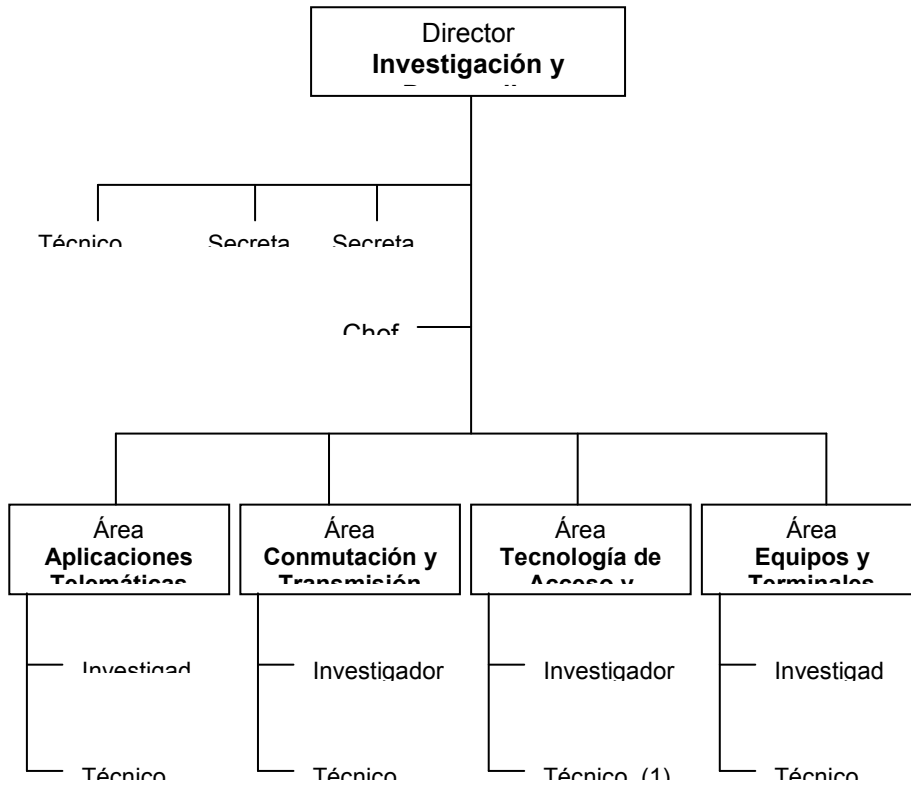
Director
**Investigación y** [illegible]

Técnico
Secreta
Secreta

Chof

Área
**Aplicaciones** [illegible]

Área
**Conmutación y** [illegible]

Área
**Tecnología de** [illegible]

Área
**Equipos y** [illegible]

Investigad
Técnico

Investigador
Técnico

Investigador
Técnico (1)

Investigad
Técnico